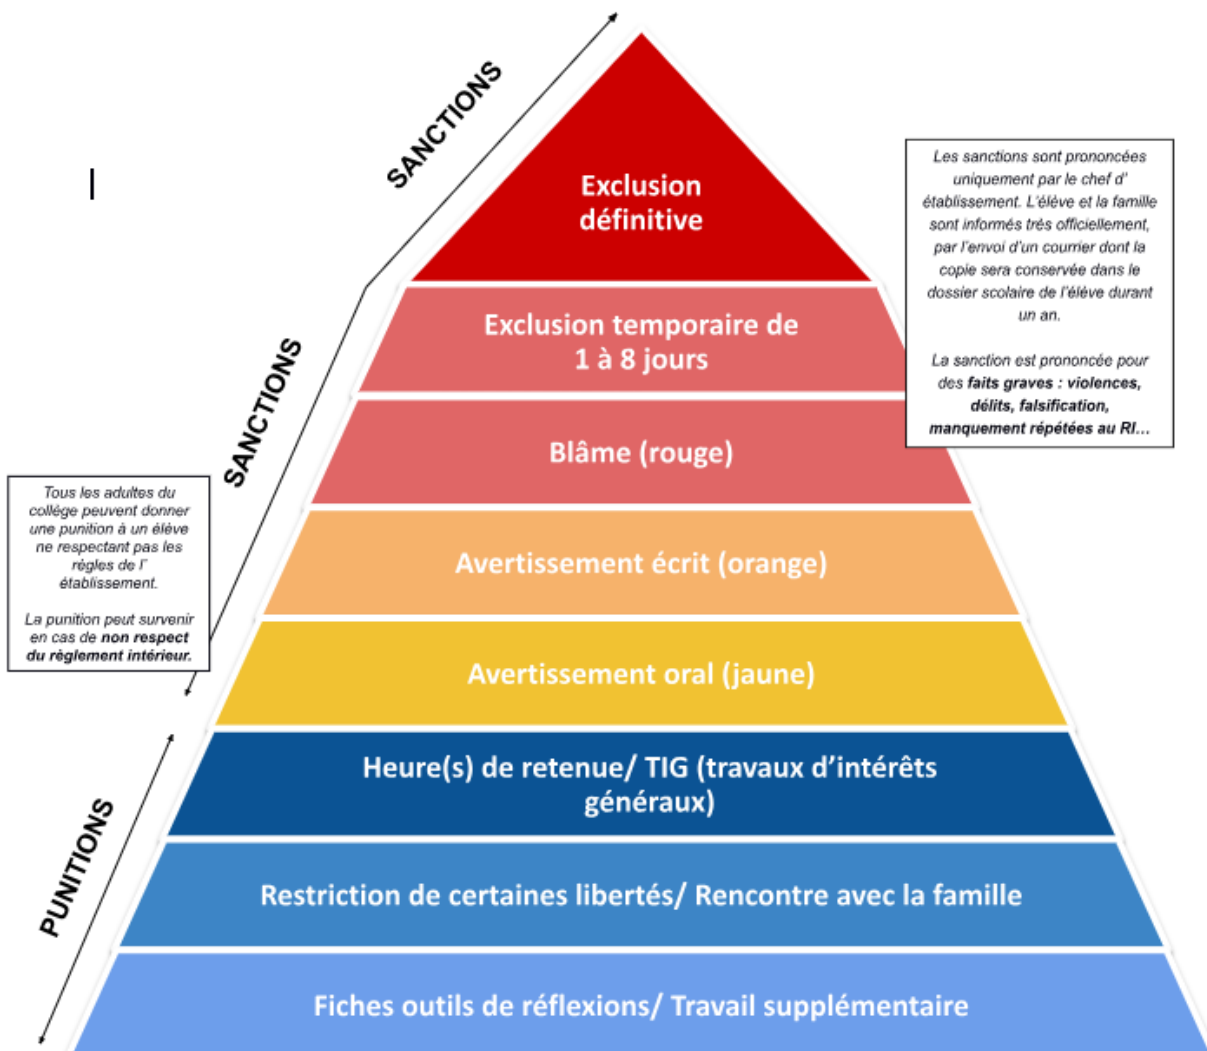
SANCTIONS

SANCTIONS

PUNITIONS

Exclusion définitive

Exclusion temporaire de 1 à 8 jours

Blâme (rouge)

Avertissement écrit (orange)

Avertissement oral (jaune)

Heure(s) de retenue/ TIG (travaux d'intérêts généraux)

Restriction de certaines libertés/ Rencontre avec la famille

Fiches outils de réflexions/ Travail supplémentaire

Les sanctions sont prononcées uniquement par le chef d' établissement. L'éléve et la famille sont informés trés officiellement, par l'envoi d'un courrier dont la copie sera conservée dans le dossier scolaire de l'éléve durant un an.

La sanction est prononcée pour des **faits graves : violences, délits, falsification, manquement répétées au RI…**

Tous les adultes du collège peuvent donner une punition à un éléve ne respectant pas les régles de l' établissement.

La punition peut survenir en cas de **non respect du règlement intérieur.**